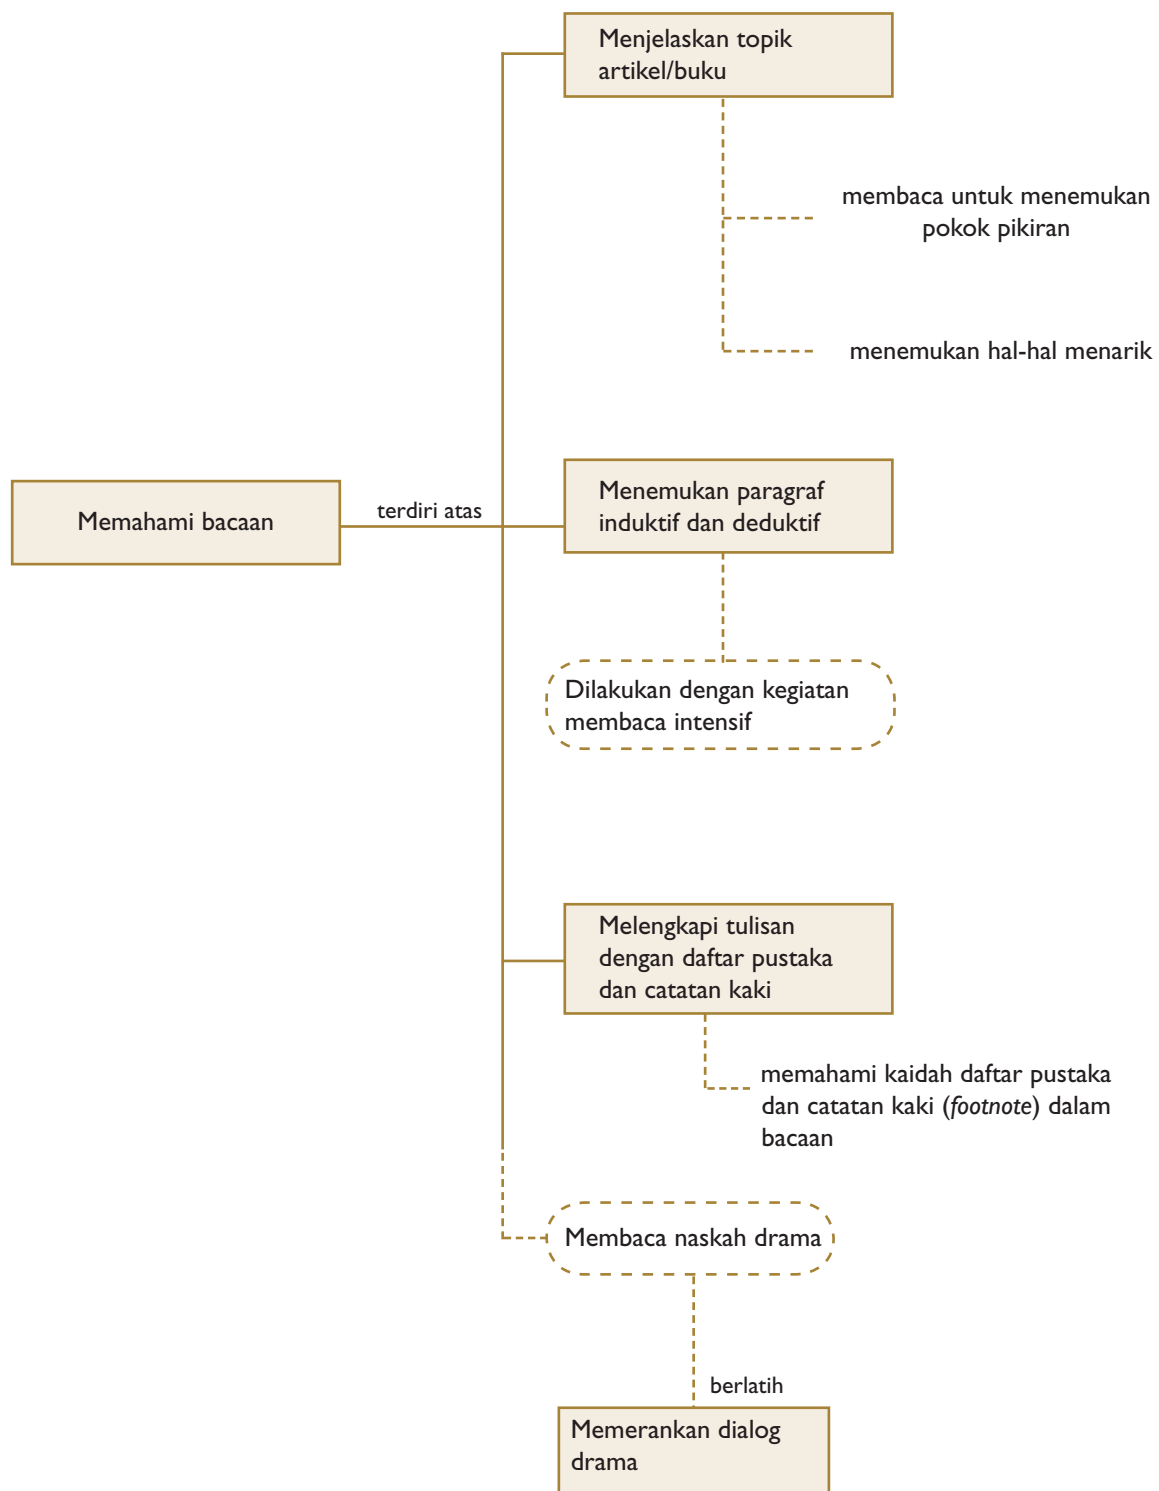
Memahami bacaan

terdiri atas

Menjelaskan topik artikel/buku

membaca untuk menemukan pokok pikiran

menemukan hal-hal menarik

Menemukan paragraf induktif dan deduktif

Dilakukan dengan kegiatan membaca intensif

Melengkapi tulisan dengan daftar pustaka dan catatan kaki

memahami kaidah daftar pustaka dan catatan kaki (*footnote*) dalam bacaan

Membaca naskah drama

berlatih

Memerankan dialog drama